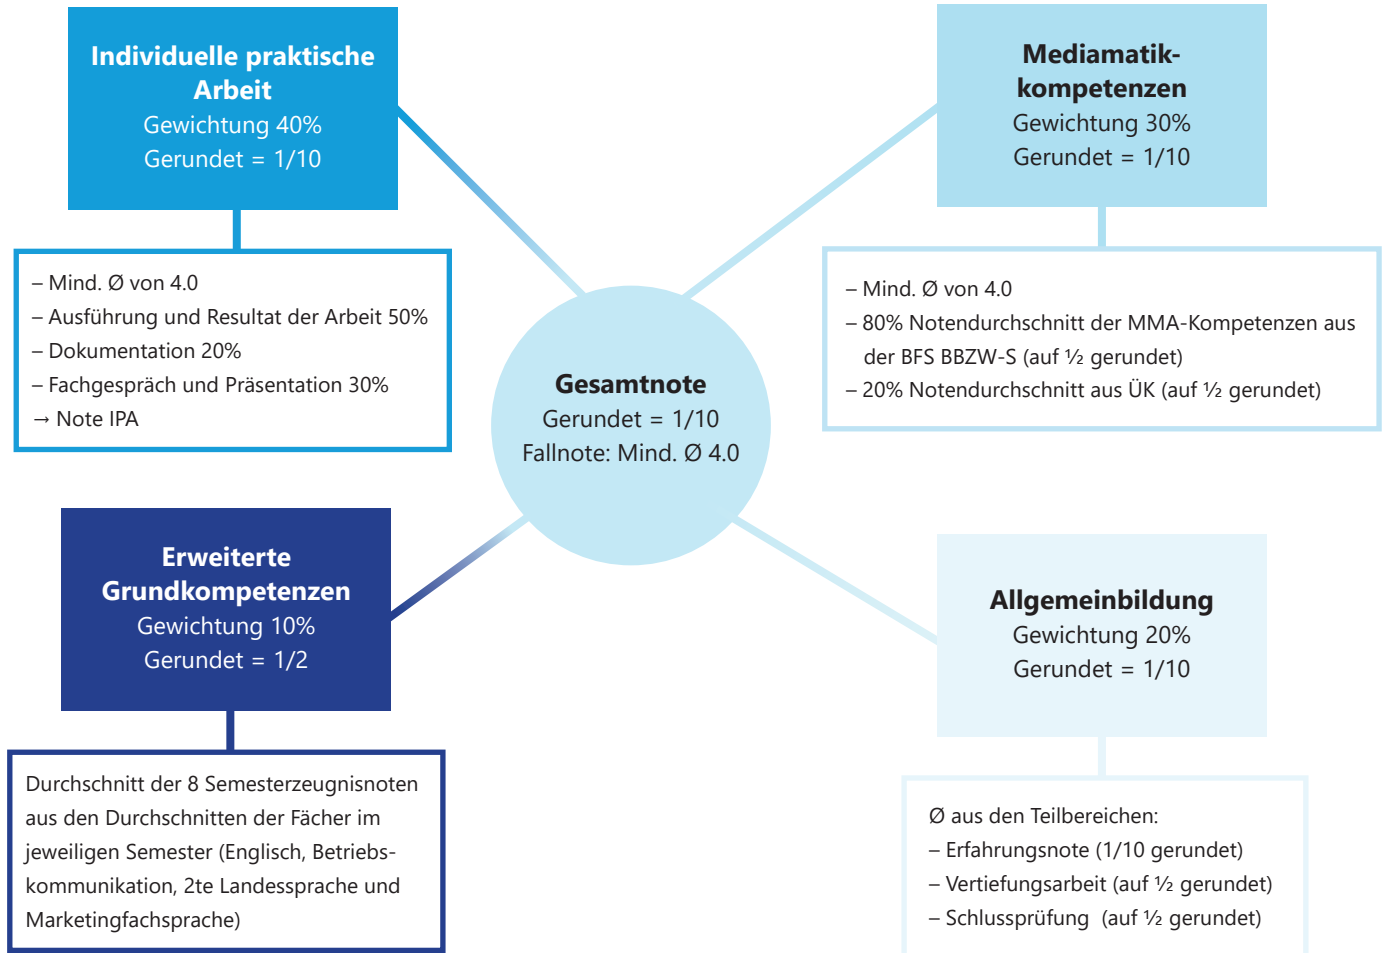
Individuelle praktische Arbeit
Gewichtung 40%
Gerundet = 1/10

– Mind. Ø von 4.0
– Ausführung und Resultat der Arbeit 50%
– Dokumentation 20%
– Fachgespräch und Präsentation 30%
→ Note IPA

Mediamatikkompetenzen
Gewichtung 30%
Gerundet = 1/10

– Mind. Ø von 4.0
– 80% Notendurchschnitt der MMA-Kompetenzen aus der BFS BBZW-S (auf ½ gerundet)
– 20% Notendurchschnitt aus ÜK (auf ½ gerundet)

Gesamtnote
Gerundet = 1/10
Fallnote: Mind. Ø 4.0

Erweiterte Grundkompetenzen
Gewichtung 10%
Gerundet = 1/2

Durchschnitt der 8 Semesterzeugnisnoten aus den Durchschnitten der Fächer im jeweiligen Semester (Englisch, Betriebskommunikation, 2te Landessprache und Marketingfachsprache)

Allgemeinbildung
Gewichtung 20%
Gerundet = 1/10

Ø aus den Teilbereichen:
– Erfahrungsnote (1/10 gerundet)
– Vertiefungsarbeit (auf ½ gerundet)
– Schlussprüfung (auf ½ gerundet)